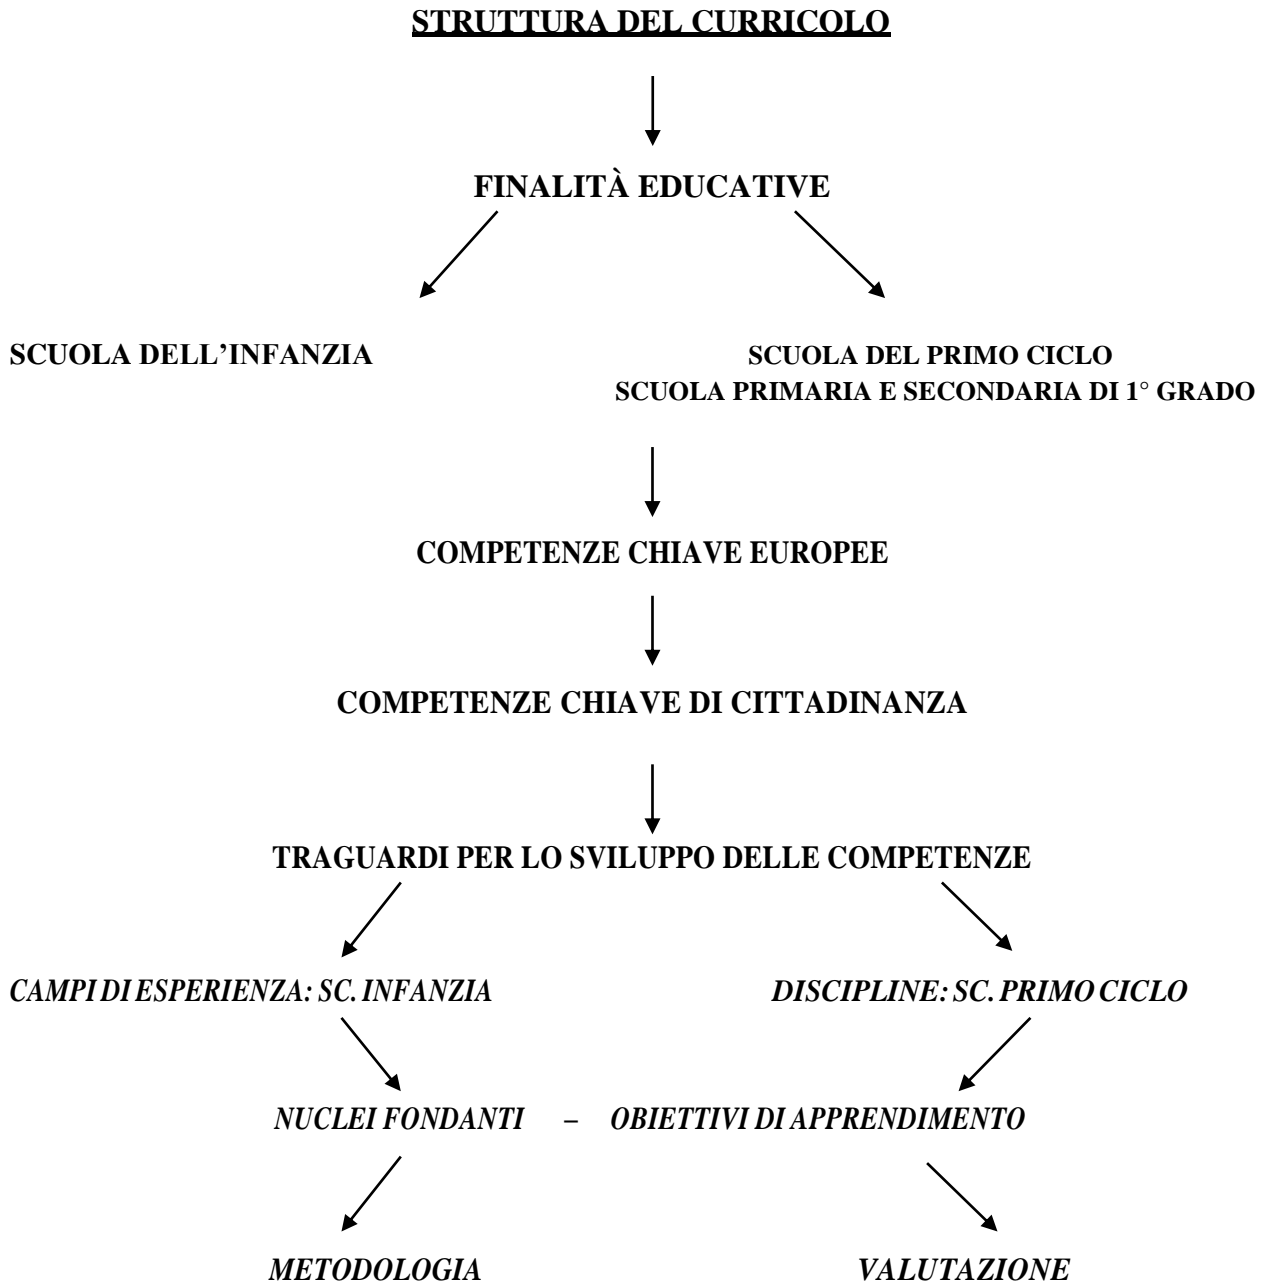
STRUTTURA DEL CURRICOLO

FINALITÀ EDUCATIVE

SCUOLA DELL'INFANZIA

SCUOLA DEL PRIMO CICLO
SCUOLA PRIMARIA E SECONDARIA DI 1° GRADO

COMPETENZE CHIAVE EUROPEE

COMPETENZE CHIAVE DI CITTADINANZA

TRAGUARDI PER LO SVILUPPO DELLE COMPETENZE

*CAMPI DI ESPERIENZA: SC. INFANZIA*

*DISCIPLINE: SC. PRIMO CICLO*

*NUCLEI FONDANTI – OBIETTIVI DI APPRENDIMENTO*

*METODOLOGIA*

*VALUTAZIONE*